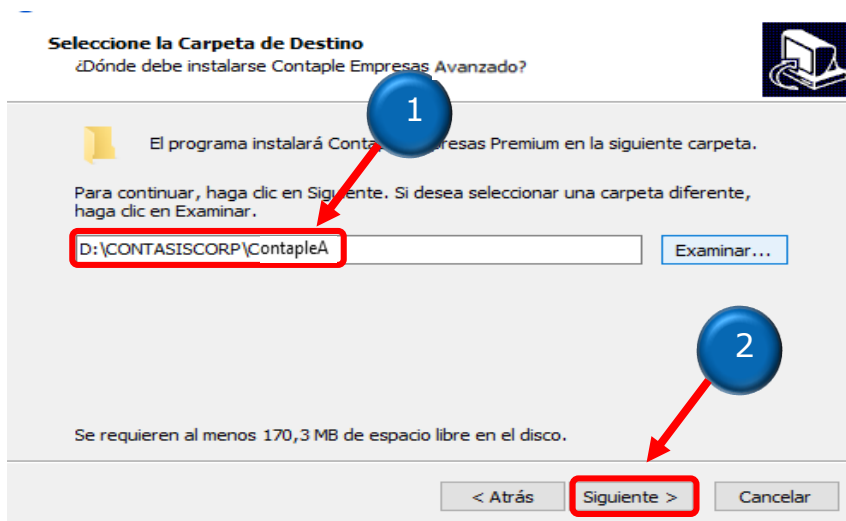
Seleccione la Carpeta de Destino
¿Dónde debe instalarse Contaple Empresas Avanzado?

1

El programa instalará Conta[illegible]resas Premium en la siguiente carpeta.

Para continuar, haga clic en Siguiente. Si desea seleccionar una carpeta diferente, haga clic en Examinar.

D:\CONTASISCORP\ContapleA

Examinar...

2

Se requieren al menos 170,3 MB de espacio libre en el disco.

< Atrás

Siguiente >

Cancelar